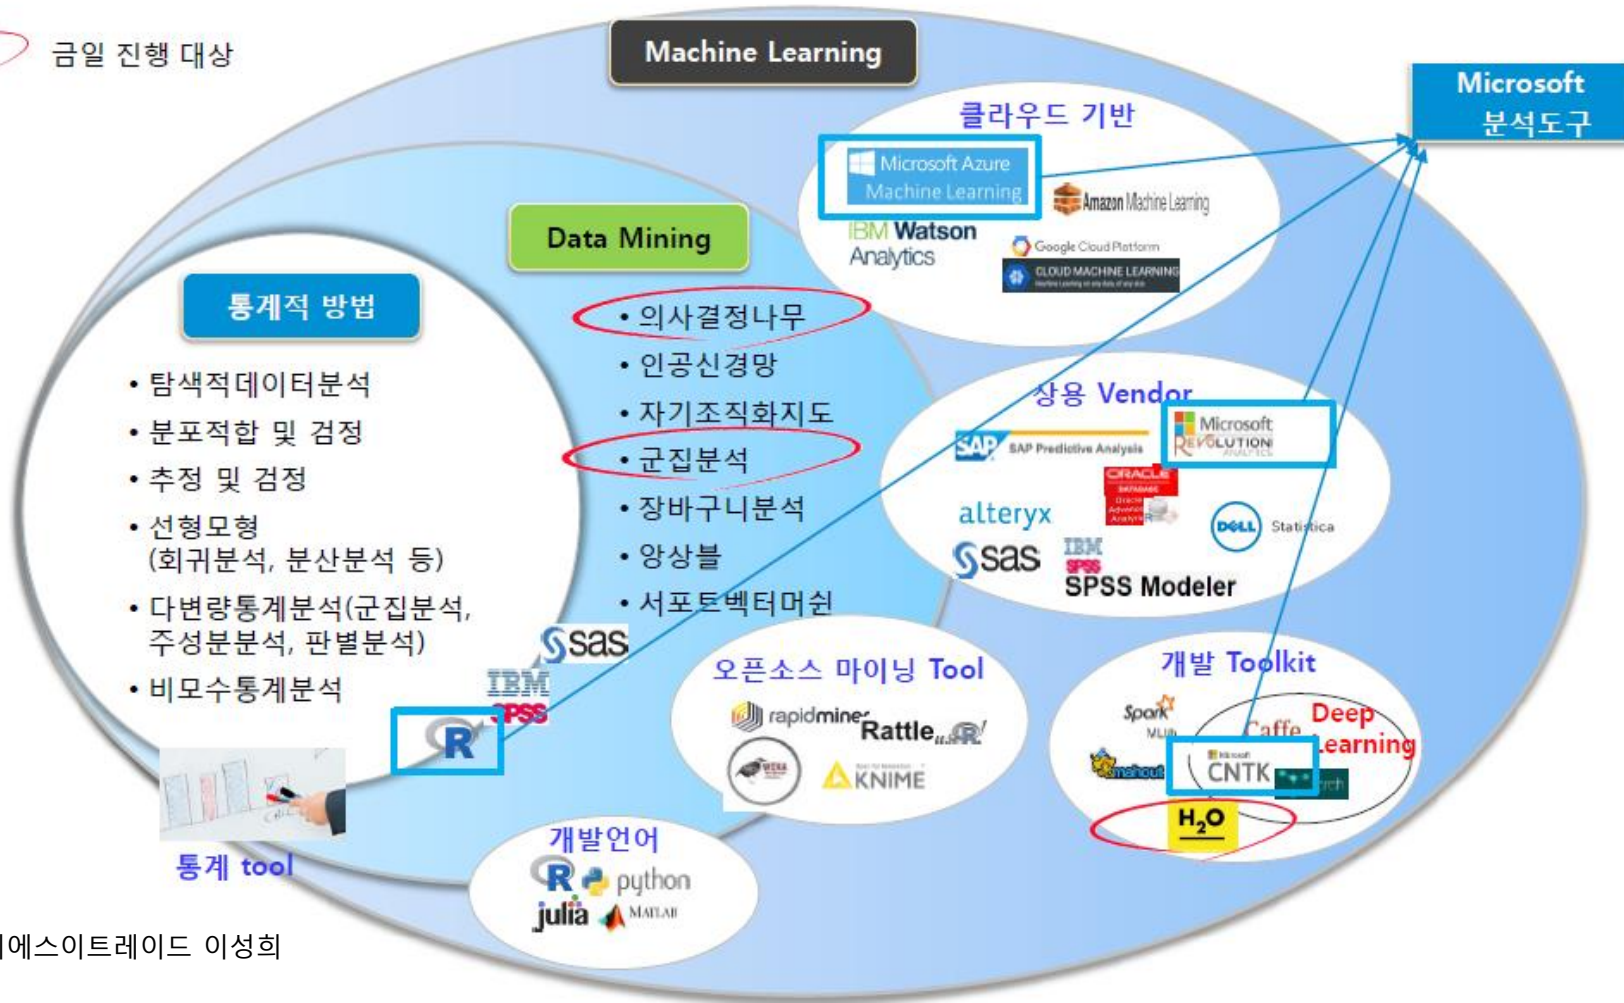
금일 진행 대상

Machine Learning

Microsoft 분석도구

클라우드 기반

Microsoft Azure Machine Learning

Amazon Machine Learning

IBM Watson Analytics

Google Cloud Platform

CLOUD MACHINE LEARNING

Data Mining

통계적 방법

• 탐색적데이터분석
• 분포적합 및 검정
• 추정 및 검정
• 선형모형 (회귀분석, 분산분석 등)
• 다변량통계분석(군집분석, 주성분분석, 판별분석)
• 비모수통계분석

• 의사결정나무
• 인공신경망
• 자기조직화지도
• 군집분석
• 장바구니분석
• 앙상블
• 서포트벡터머쉰

상용 Vendor

SAP Predictive Analysis

Microsoft REVOLUTION ANALYTICS

ORACLE DATABASE Oracle Advanced Analytics

alteryx

DELL Statistica

sas

IBM SPSS

SPSS Modeler

sas

IBM SPSS

R

오픈소스 마이닝 Tool

rapidminer

Rattle R

WEKA

KNIME

개발 Toolkit

Spark MLlib

Caffe

Deep Learning

mahout

Microsoft CNTK

Torch

H2O

통계 tool

개발언어

R python

julia MATLAB

|에스이트레이드 이성희